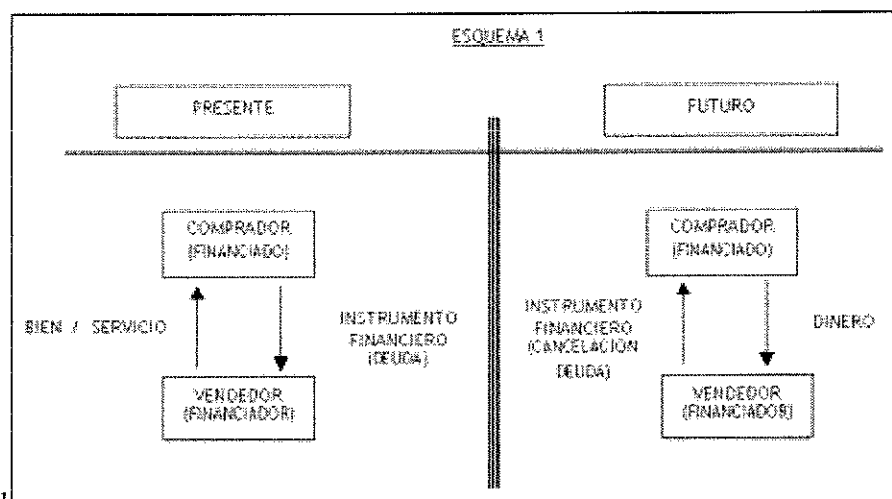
ESQUEMA 1

PRESENTE

FUTURO

COMPRADOR (FINANCIADO)

BIEN / SERVICIO

INSTRUMENTO FINANCIERO (DEUDA)

VENDEDOR (FINANCIADOR)

COMPRADOR (FINANCIADO)

INSTRUMENTO FINANCIERO (CANCELACION DEUDA)

DINERO

VENDEDOR (FINANCIADOR)